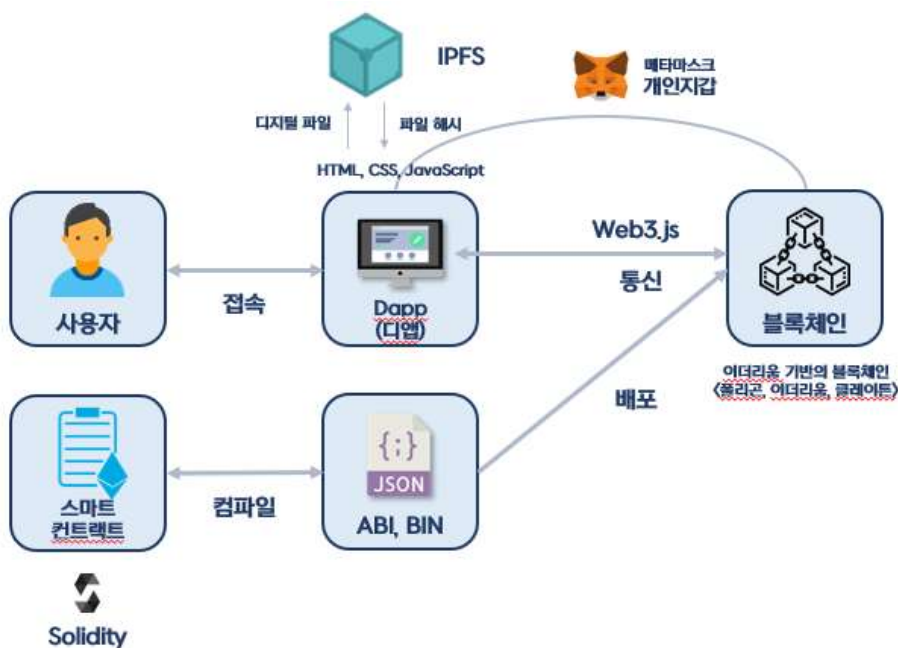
IPFS

메타마스크
개인지갑

디지털 파일

파일 해시

HTML, CSS, JavaScript

사용자

접속

Dapp
(디앱)

Web3.js

통신

블록체인

이더리움 기반의 블록체인
(폴리곤, 이더리움, 클레이튼)

배포

스마트
컨트랙트

컴파일

{;}
JSON

ABI, BIN

Solidity